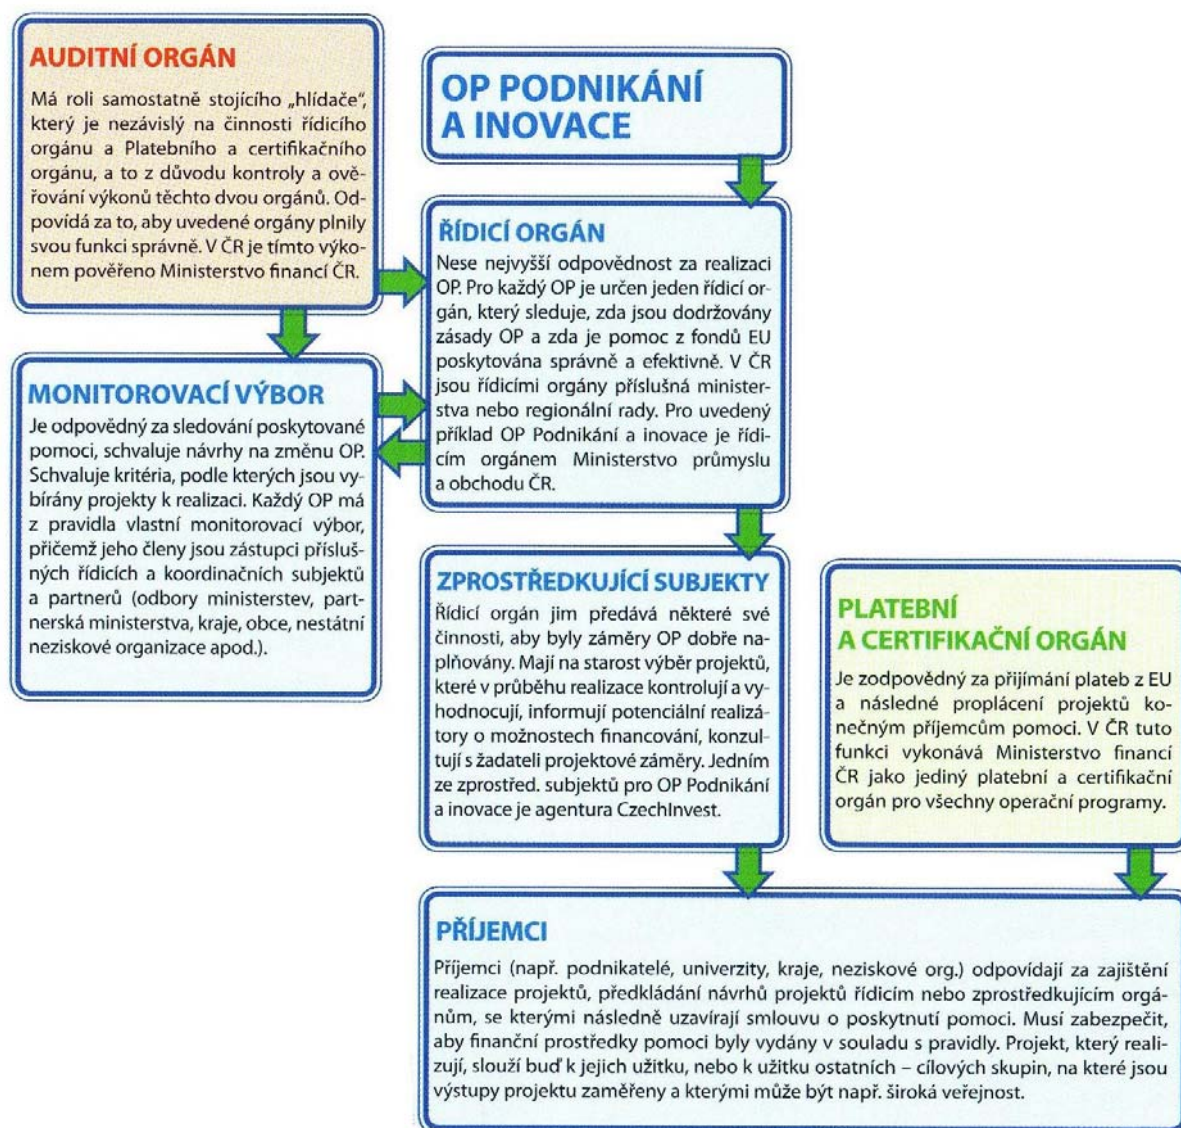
AUDITNÍ ORGÁN

Má roli samostatně stojícího „hlídače", který je nezávislý na činnosti řídicího orgánu a Platebního a certifikačního orgánu, a to z důvodu kontroly a ověřování výkonů těchto dvou orgánů. Odpovídá za to, aby uvedené orgány plnily svou funkci správně. V ČR je tímto výkonem pověřeno Ministerstvo financí ČR.

MONITOROVACÍ VÝBOR

Je odpovědný za sledování poskytované pomoci, schvaluje návrhy na změnu OP. Schvaluje kritéria, podle kterých jsou vybírány projekty k realizaci. Každý OP má z pravidla vlastní monitorovací výbor, přičemž jeho členy jsou zástupci příslušných řídicích a koordinačních subjektů a partnerů (odbory ministerstev, partnerská ministerstva, kraje, obce, nestátní neziskové organizace apod.).

OP PODNIKÁNÍ A INOVACE

ŘÍDICÍ ORGÁN

Nese nejvyšší odpovědnost za realizaci OP. Pro každý OP je určen jeden řídicí orgán, který sleduje, zda jsou dodržovány zásady OP a zda je pomoc z fondů EU poskytována správně a efektivně. V ČR jsou řídicími orgány příslušná ministerstva nebo regionální rady. Pro uvedený příklad OP Podnikání a inovace je řídicím orgánem Ministerstvo průmyslu a obchodu ČR.

ZPROSTŘEDKUJÍCÍ SUBJEKTY

Řídicí orgán jim předává některé své činnosti, aby byly záměry OP dobře naplňovány. Mají na starost výběr projektů, které v průběhu realizace kontrolují a vyhodnocují, informují potenciální realizátory o možnostech financování, konzultují s žadateli projektové záměry. Jedním ze zprostřed. subjektů pro OP Podnikání a inovace je agentura CzechInvest.

PLATEBNÍ A CERTIFIKAČNÍ ORGÁN

Je zodpovědný za přijímání plateb z EU a následné proplácení projektů konečným příjemcům pomoci. V ČR tuto funkci vykonává Ministerstvo financí ČR jako jediný platební a certifikační orgán pro všechny operační programy.

PŘÍJEMCI

Příjemci (např. podnikatelé, univerzity, kraje, neziskové org.) odpovídají za zajištění realizace projektů, předkládání návrhů projektů řídicím nebo zprostředkujícím orgánům, se kterými následně uzavírají smlouvu o poskytnutí pomoci. Musí zabezpečit, aby finanční prostředky pomoci byly vydány v souladu s pravidly. Projekt, který realizují, slouží buď k jejich užitku, nebo k užitku ostatních – cílových skupin, na které jsou výstupy projektu zaměřeny a kterými může být např. široká veřejnost.